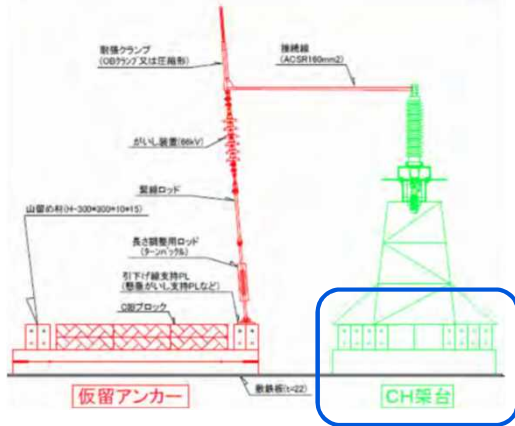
耐張クランプ
(OBクランプ又は圧縮形)

接続線
(ACSR160mm2)

がいし装置(66kV)

架線ロッド

山留め材(H-300×300×10×15)

長さ調整用ロッド
(ターンバックル)

引下げ線支持PL
(懸垂がいし支持PLなど)

OBブロック

敷鉄板(t=22)

仮留アンカー

CH架台